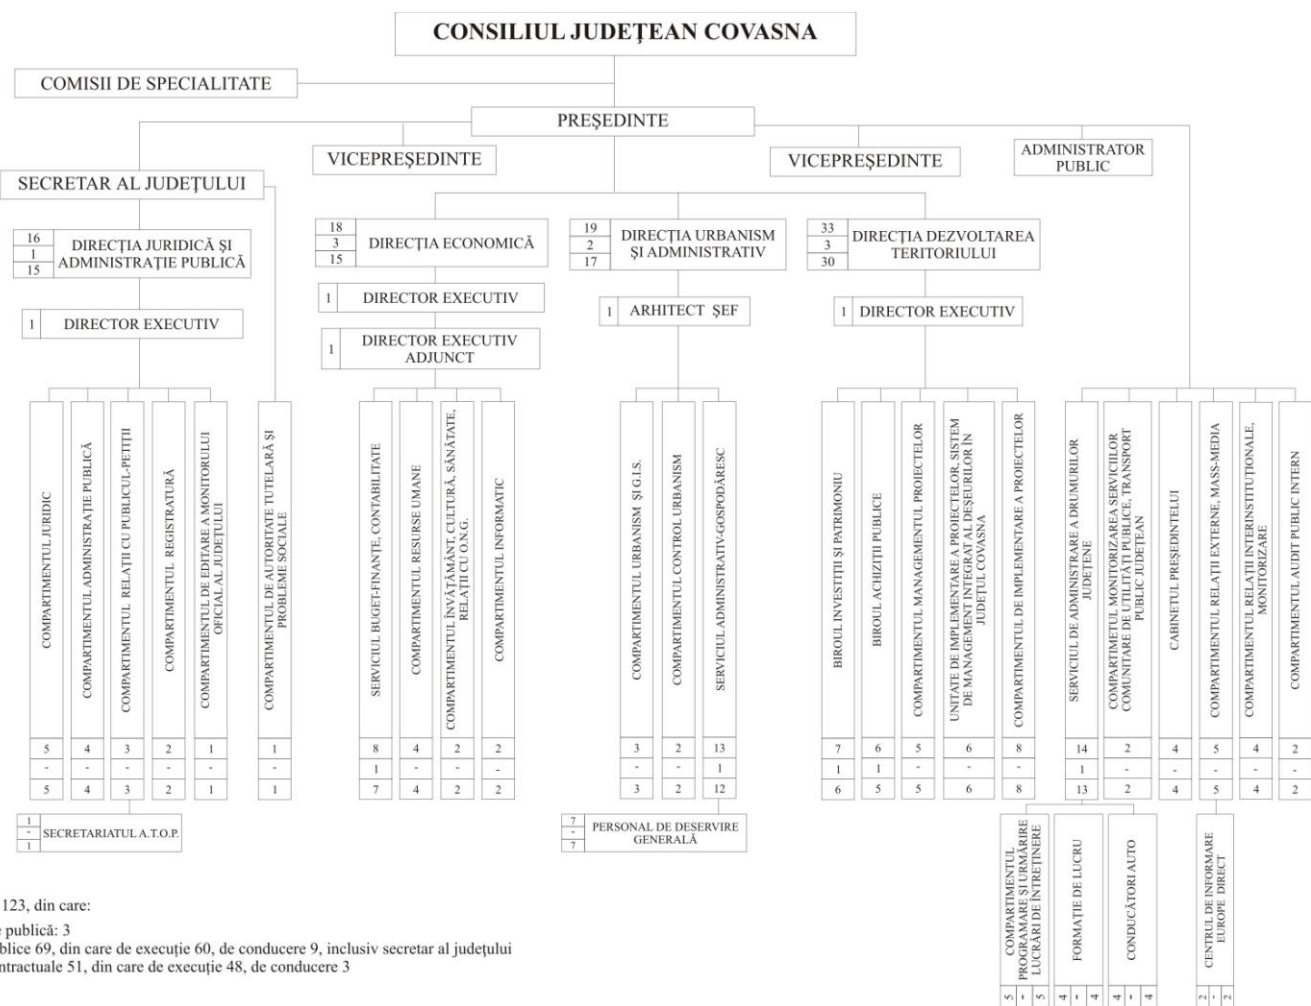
CONSILIUL JUDEȚEAN COVASNA

COMISII DE SPECIALITATE

PREȘEDINTE

SECRETAR AL JUDEȚULUI

VICEPREȘEDINTE

VICEPREȘEDINTE

ADMINISTRATOR PUBLIC

16
1
15
DIRECȚIA JURIDICĂ ȘI ADMINISTRAȚIE PUBLICĂ

1 DIRECTOR EXECUTIV

18
3
15
DIRECȚIA ECONOMICĂ

1 DIRECTOR EXECUTIV

1 DIRECTOR EXECUTIV ADJUNCT

19
2
17
DIRECȚIA URBANISM ȘI ADMINISTRATIV

1 ARHITECT ȘEF

33
3
30
DIRECȚIA DEZVOLTAREA TERITORIULUI

1 DIRECTOR EXECUTIV

| Compartiment | Total | Conducere | Execuție |
|---|---|---|---|
| COMPARTIMENTUL JURIDIC | 5 | - | 5 |
| COMPARTIMENTUL ADMINISTRAȚIE PUBLICĂ | 4 | - | 4 |
| COMPARTIMENTUL RELAȚII CU PUBLICUL-PETIȚII | 3 | - | 3 |
| COMPARTIMENTUL REGISTRATURĂ | 2 | - | 2 |
| COMPARTIMENTUL DE EDITARE A MONITORULUI OFICIAL AL JUDEȚULUI | 1 | - | 1 |
| COMPARTIMENTUL DE AUTORITATE TUTELARĂ ȘI PROBLEME SOCIALE | 1 | - | 1 |
| SERVICIUL BUGET-FINANȚE, CONTABILITATE | 8 | 1 | 7 |
| COMPARTIMENTUL RESURSE UMANE | 4 | - | 4 |
| COMPARTIMENTUL ÎNVĂȚĂMÂNT, CULTURĂ, SĂNĂTATE, RELAȚII CU O.N.G. | 2 | - | 2 |
| COMPARTIMENTUL INFORMATIC | 2 | - | 2 |
| COMPARTIMENTUL URBANISM ȘI G.I.S. | 3 | - | 3 |
| COMPARTIMENTUL CONTROL URBANISM | 2 | - | 2 |
| SERVICIUL ADMINISTRATIV-GOSPODĂRESC | 13 | 1 | 12 |
| BIROUL INVESTIȚII ȘI PATRIMONIU | 7 | 1 | 6 |
| BIROUL ACHIZIȚII PUBLICE | 6 | 1 | 5 |
| COMPARTIMENTUL MANAGEMENTUL PROIECTELOR | 5 | - | 5 |
| UNITATE DE IMPLEMENTARE A PROIECTELOR, SISTEM DE MANAGEMENT INTEGRAT AL DEȘEURILOR ÎN JUDEȚUL COVASNA | 6 | - | 6 |
| COMPARTIMENTUL DE IMPLEMENTARE A PROIECTELOR | 8 | - | 8 |
| SERVICIUL DE ADMINISTRARE A DRUMURILOR JUDEȚENE | 14 | 1 | 13 |
| COMPARTIMETUL MONITORIZAREA SERVICIILOR COMUNITARE DE UTILITĂȚI PUBLICE, TRANSPORT PUBLIC JUDEȚEAN | 2 | - | 2 |
| CABINETUL PREȘEDINTELUI | 4 | - | 4 |
| COMPARTIMENTUL RELAȚII EXTERNE, MASS-MEDIA | 5 | - | 5 |
| COMPARTIMENTUL RELAȚII INTERINSTITUȚIONALE, MONITORIZARE | 4 | - | 4 |
| COMPARTIMENTUL AUDIT PUBLIC INTERN | 2 | - | 2 |

1
-
1
SECRETARIATUL A.T.O.P.

7
-
7
PERSONAL DE DESERVIRE GENERALĂ

COMPARTIMENTUL PROGRAMARE ȘI URMĂRIRE LUCRĂRI DE ÎNTREȚINERE 5 - 5
FORMAȚIE DE LUCRU 4 - 4
CONDUCĂTORI AUTO 4 - 4
CENTRUL DE INFORMARE EUROPE DIRECT 2 - 2

123, din care:
e publică: 3
blice 69, din care de execuție 60, de conducere 9, inclusiv secretar al județului
ntractuale 51, din care de execuție 48, de conducere 3